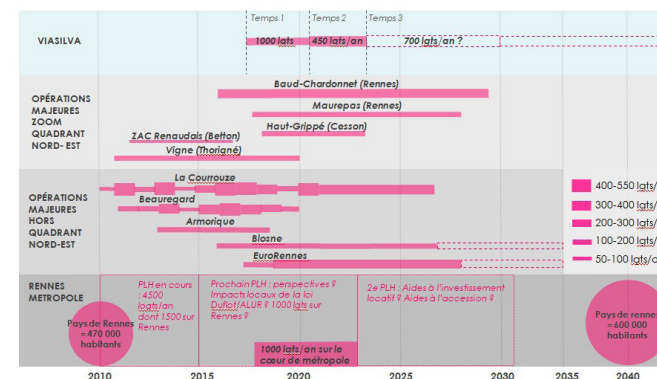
VIASILVA

Temps 1
Temps 2
Temps 3

1000 lgts
450 lgts/an
700 lgts/an ?

OPÉRATIONS MAJEURES ZOOM QUADRANT NORD-EST

Baud-Chardonnet (Rennes)
Maurepas (Rennes)
Haut-Grippé (Cesson)
ZAC Renaudais (Betton)
Vigne (Thorigné)

OPÉRATIONS MAJEURES HORS QUADRANT NORD-EST

La Courrouze
Beauregard
Armorique
Blosne
EuroRennes

400-550 lgts/
300-400 lgts/
200-300 lgts/
100-200 lgts/
50-100 lgts/

RENNES METROPOLE

Pays de Rennes = 470 000 habitants

PLH en cours : 4500 lgts/an dont 1500 sur Rennes

Prochain PLH : perspectives ? Impacts locaux de la loi Duflot/ALUR ? 1000 lgts sur Rennes ?

2e PLH : Aides à l'investissement locatif ? Aides à l'accession ?

1000 lgts/an sur le cœur de métropole

Pays de Rennes = 600 000 habitants

2010
2015
2020
2025
2030
2035
2040